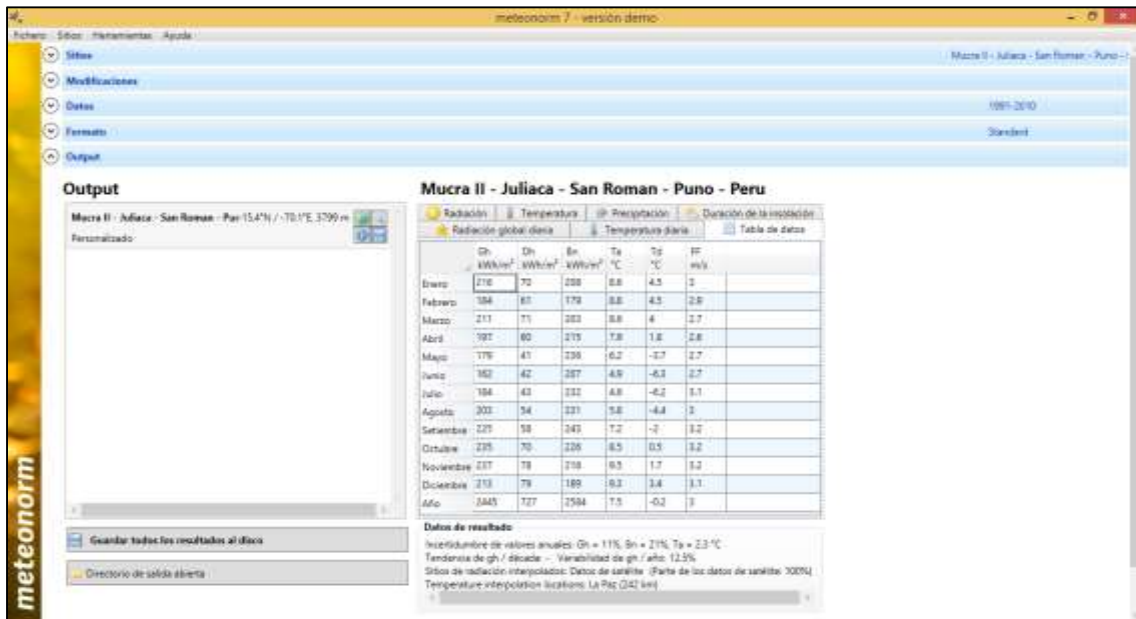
meteonorm 7 - versión demo

Fichero Sitios Herramientas Ayuda

Sitios
Mucra II - Juliaca - San Roman - Puno - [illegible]

Modificaciones

Datos
1991-2010

Formato
Standard

Output

Output

Mucra II - Juliaca - San Roman - Pe: 15.4°N / -70.1°E, 3799 m
Personalizado

Guardar todos los resultados al disco

Directorio de salida abierta

Mucra II - Juliaca - San Roman - Puno - Peru

Radiación | Temperatura | Precipitación | Duración de la insolación
Radiación global diaria | Temperatura diaria | Tabla de datos

| | Gh kWh/m² | Dh kWh/m² | Bn kWh/m² | Ta °C | Td °C | FF m/s |
|---|---|---|---|---|---|---|
| Enero | 216 | 70 | 208 | 8.8 | 4.5 | 3 |
| Febrero | 184 | 61 | 179 | 8.8 | 4.5 | 2.8 |
| Marzo | 211 | 71 | 203 | 8.8 | 4 | 2.7 |
| Abril | 197 | 60 | 215 | 7.8 | 1.8 | 2.8 |
| Mayo | 179 | 41 | 236 | 6.2 | -3.7 | 2.7 |
| Junio | 162 | 42 | 207 | 4.9 | -6.3 | 2.7 |
| Julio | 184 | 43 | 232 | 4.8 | -6.2 | 3.1 |
| Agosto | 203 | 54 | 231 | 5.8 | -4.4 | 3 |
| Setiembre | 225 | 58 | 243 | 7.2 | -2 | 3.2 |
| Octubre | 235 | 70 | 226 | 8.5 | 0.5 | 3.2 |
| Noviembre | 237 | 78 | 218 | 8.5 | 1.7 | 3.2 |
| Diciembre | 213 | 79 | 189 | 9.3 | 3.4 | 3.1 |
| Año | 2445 | 727 | 2584 | 7.5 | -0.2 | 3 |

Datos de resultado
Incertidumbre de valores anuales: Gh = 11%, Bn = 21%, Ta = 2.3 °C
Tendencia de gh / década: - Variabilidad de gh / año: 12.5%
Sitios de radiación interpolados: Datos de satélite (Parte de los datos de satélite: 100%)
Temperature interpolation locations: La Paz (242 km)

meteonorm